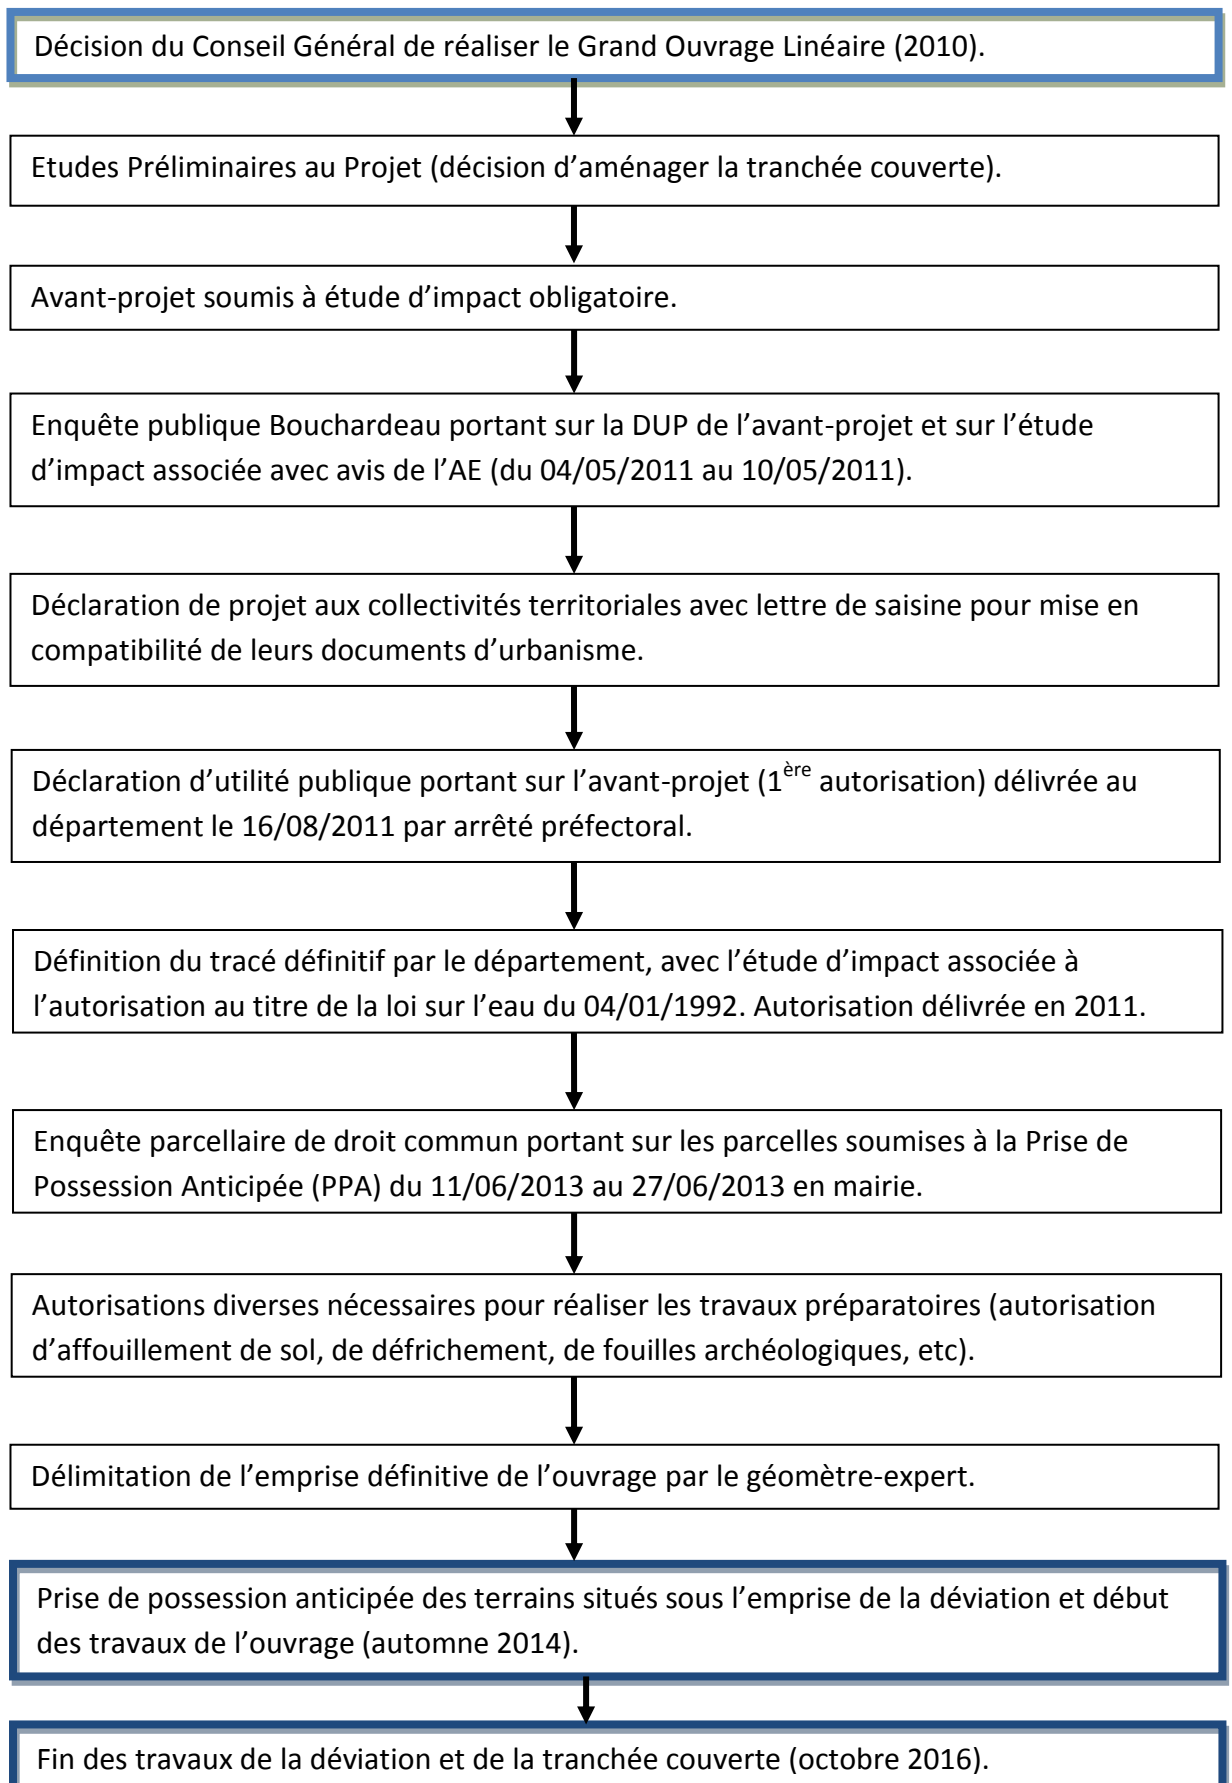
Décision du Conseil Général de réaliser le Grand Ouvrage Linéaire (2010).

Etudes Préliminaires au Projet (décision d’aménager la tranchée couverte).

Avant-projet soumis à étude d’impact obligatoire.

Enquête publique Bouchardeau portant sur la DUP de l’avant-projet et sur l’étude d’impact associée avec avis de l’AE (du 04/05/2011 au 10/05/2011).

Déclaration de projet aux collectivités territoriales avec lettre de saisine pour mise en compatibilité de leurs documents d’urbanisme.

Déclaration d’utilité publique portant sur l’avant-projet (1$^{ère}$ autorisation) délivrée au département le 16/08/2011 par arrêté préfectoral.

Définition du tracé définitif par le département, avec l’étude d’impact associée à l’autorisation au titre de la loi sur l’eau du 04/01/1992. Autorisation délivrée en 2011.

Enquête parcellaire de droit commun portant sur les parcelles soumises à la Prise de Possession Anticipée (PPA) du 11/06/2013 au 27/06/2013 en mairie.

Autorisations diverses nécessaires pour réaliser les travaux préparatoires (autorisation d’affouillement de sol, de défrichement, de fouilles archéologiques, etc).

Délimitation de l’emprise définitive de l’ouvrage par le géomètre-expert.

Prise de possession anticipée des terrains situés sous l’emprise de la déviation et début des travaux de l’ouvrage (automne 2014).

Fin des travaux de la déviation et de la tranchée couverte (octobre 2016).